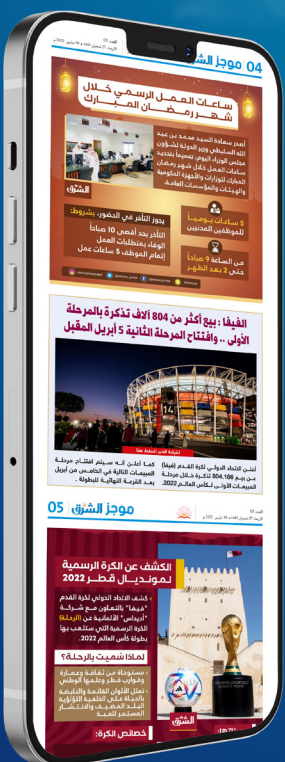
04 موجز الشرق

ساعات العمل الرسمي خلال شهر رمضان المبارك

أصدر سعادة السيد محمد بن عبد الله السليطي وزير الدولة لشؤون مجلس الوزراء اليوم تعميماً بتحديد ساعات العمل خلال شهر رمضان المبارك للوزارات والأجهزة الحكومية والهيئات والمؤسسات العامة.

الشرق

5 ساعات يومياً للموظفين المدنيين

من الساعة 9 صباحاً حتى 2 بعد الظهر

يجوز التأخر في الحضور، بشروط:

التأخر بحد أقصى 10 صباحاً

الوفاء بمتطلبات العمل

إتمام الموظف 5 ساعات عمل

الفيفا: بيع أكثر من 804 آلاف تذكرة بالمرحلة الأولى.. وافتتاح المرحلة الثانية 5 أبريل المقبل

لمشاهدة الخبر اضغط هنا

أعلن الاتحاد الدولي لكرة القدم (فيفا) عن بيع 804,186 تذكرة خلال مرحلة المبيعات الأولى لكأس العالم 2022.

كما أعلن أنه سيتم افتتاح مرحلة المبيعات التالية في الخامس من أبريل بعد القرعة النهائية للبطولة.

05 موجز الشرق

الكشف عن الكرة الرسمية لمونديال قطر 2022

• كشف الاتحاد الدولي لكرة القدم "فيفا" بالتعاون مع شركة "أديداس" الألمانية عن (الرحلة) الكرة الرسمية التي ستلعب بها بطولة كأس العالم 2022.

لماذا سُميت بالرحلة؟

• مستوحاة من ثقافة وعمارة وقوارب وعلم قطر وعلمها الوطني

• تمثل الألوان القائمة والنابضة بالحياة على الخلفية اللؤلؤية البلد المضيف والانتشار المستمر للعبة

الشرق

خصائص الكرة: